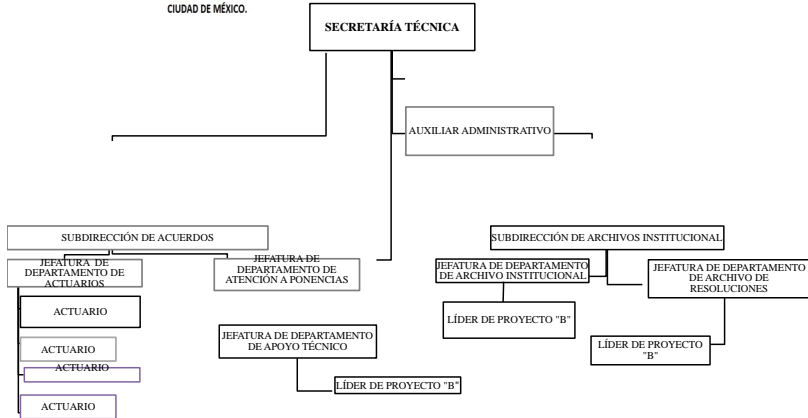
CIUDAD DE MÉXICO.

SECRETARÍA TÉCNICA

AUXILIAR ADMINISTRATIVO

SUBDIRECCIÓN DE ACUERDOS

JEFATURA DE DEPARTAMENTO DE ACTUARIOS

ACTUARIO

ACTUARIO

ACTUARIO

ACTUARIO

JEFATURA DE DEPARTAMENTO DE ATENCIÓN A PONENCIAS

JEFATURA DE DEPARTAMENTO DE APOYO TÉCNICO

LÍDER DE PROYECTO "B"

SUBDIRECCIÓN DE ARCHIVOS INSTITUCIONAL

JEFATURA DE DEPARTAMENTO DE ARCHIVO INSTITUCIONAL

LÍDER DE PROYECTO "B"

JEFATURA DE DEPARTAMENTO DE ARCHIVO DE RESOLUCIONES

LÍDER DE PROYECTO "B"